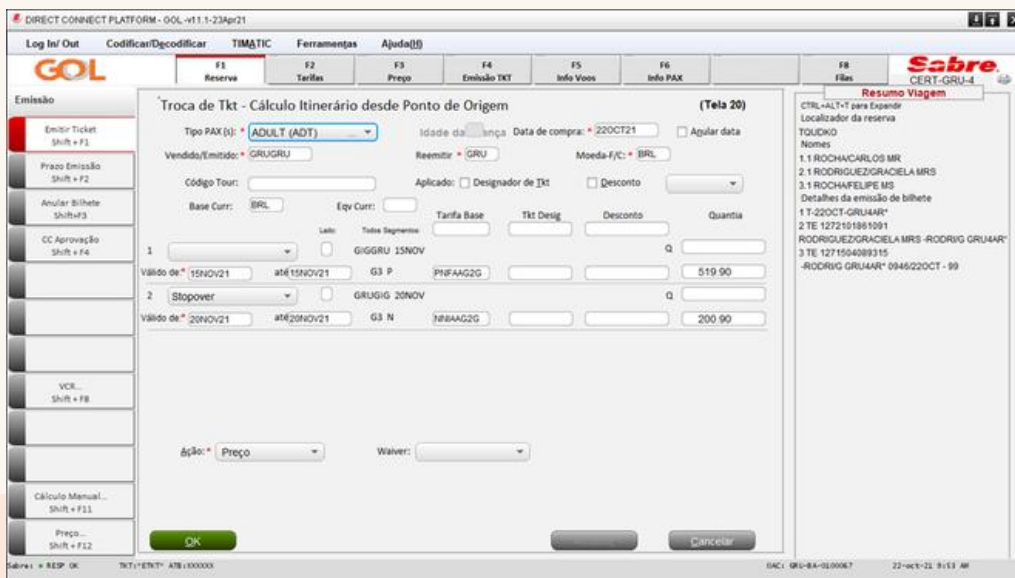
DIRECT CONNECT PLATFORM - GOL -v11.1-23Apr21

Log In/ Out | Codificar/Decodificar | TIMATIC | Ferramentas | Ajuda(H)

GOL

F1 Reserva | F2 Tarifas | F3 Preço | F4 Emissão TKT | F5 Info Voos | F6 Info PAX | F8 Filas

Sabre. CERT-GRU-4

Emissão

Emitir Ticket Shift + F1

Prazo Emissão Shift + F2

Anular Bilhete Shift+F3

CC Aprovação Shift + F4

VCR... Shift + F8

Cálculo Manual... Shift + F11

Preço... Shift + F12

Troca de Tkt - Cálculo Itinerário desde Ponto de Origem

(Tela 20)

Tipo PAX (s): * ADULT (ADT)

Idade da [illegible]nça

Data de compra: * 22OCT21

Ajular data

Vendido/Emitido: * GRUGRU

Reemitir * GRU

Moeda-F/C: * BRL

Código Tour:

Aplicado: Designador de Tkt

Desconto

Base Curr: BRL

Eqv Curr:

Tarifa Base | Tkt Desig | Desconto | Quantia

Lado | Todos Segmentos

1 | GIGGRU 15NOV | Q

Válido de:* 15NOV21 | até 15NOV21 | G3 P | PNFAAG2G | 519.90

2 Stopover | GRUGIG 20NOV | Q

Válido de:* 20NOV21 | até 20NOV21 | G3 N | NNIAAG2G | 200.90

Ação: * Preço

Waiver:

OK

Cancelar

Resumo Viagem

CTRL+ALT+T para Expandir
Localizador da reserva
TOUDKO
Nomes
1.1 ROCHA/CARLOS MR
2.1 RODRIGUEZ/GRACIELA MRS
3.1 ROCHA/FELIPE MS
Detalhes da emissão de bilhete
1 T-22OCT-GRU4AR*
2 TE 1272101861091
RODRIGUEZ/GRACIELA MRS -RODRI/G GRU4AR*
3 TE 1271504089315
-RODRI/G GRU4AR* 0946/22OCT - 99

Sabre: • RESP OK | TKT:*ETKT* ATB:XXXXXX | OAC: GRU-BA-0100067 | 22-oct-21 9:53 AM